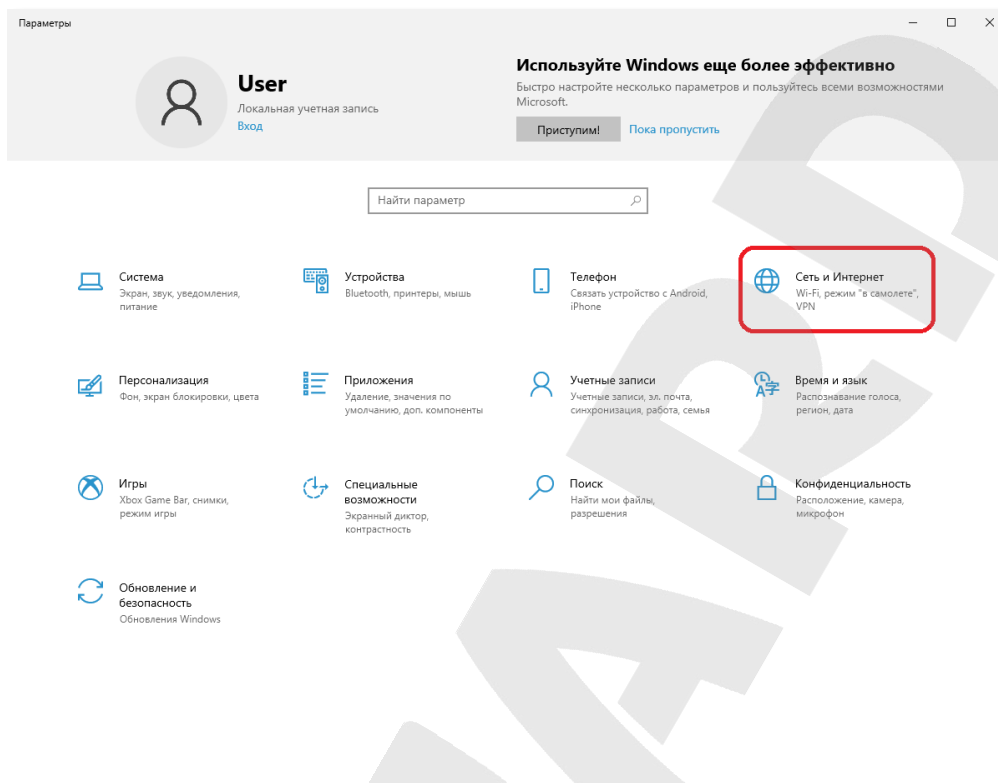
Параметры

User
Локальная учетная запись
Вход

Используйте Windows еще более эффективно
Быстро настройте несколько параметров и пользуйтесь всеми возможностями Microsoft.

Приступим!
Пока пропустить

Найти параметр

Система
Экран, звук, уведомления, питание

Устройства
Bluetooth, принтеры, мышь

Телефон
Связать устройство с Android, iPhone

Сеть и Интернет
Wi-Fi, режим "в самолете", VPN

Персонализация
Фон, экран блокировки, цвета

Приложения
Удаление, значения по умолчанию, доп. компоненты

Учетные записи
Учетные записи, эл. почта, синхронизация, работа, семья

Время и язык
Распознавание голоса, регион, дата

Игры
Xbox Game Bar, снимки, режим игры

Специальные возможности
Экранный диктор, контрастность

Поиск
Найти мои файлы, разрешения

Конфиденциальность
Расположение, камера, микрофон

Обновление и безопасность
Обновления Windows